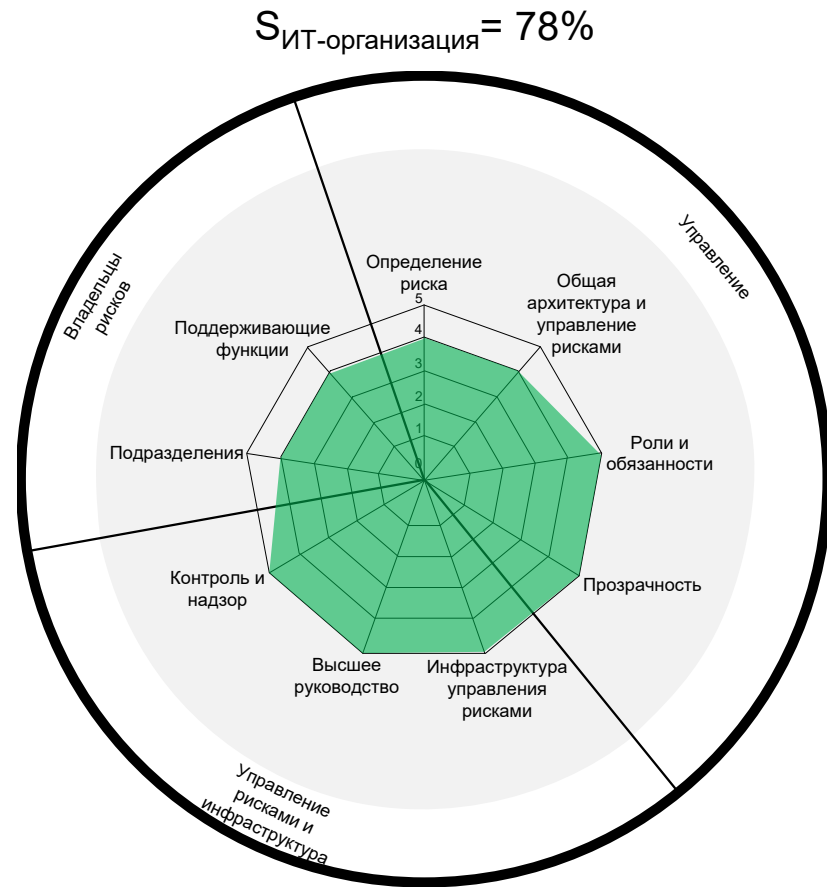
$S_{ИТ\text{-}организация}$= 78%

Владельцы рисков

Управление

Определение риска

5
4
3
2
1
0

Общая архитектура и управление рисками

Поддерживающие функции

Роли и обязанности

Подразделения

Контроль и надзор

Прозрачность

Высшее руководство

Инфраструктура управления рисками

Управление рисками и инфраструктура